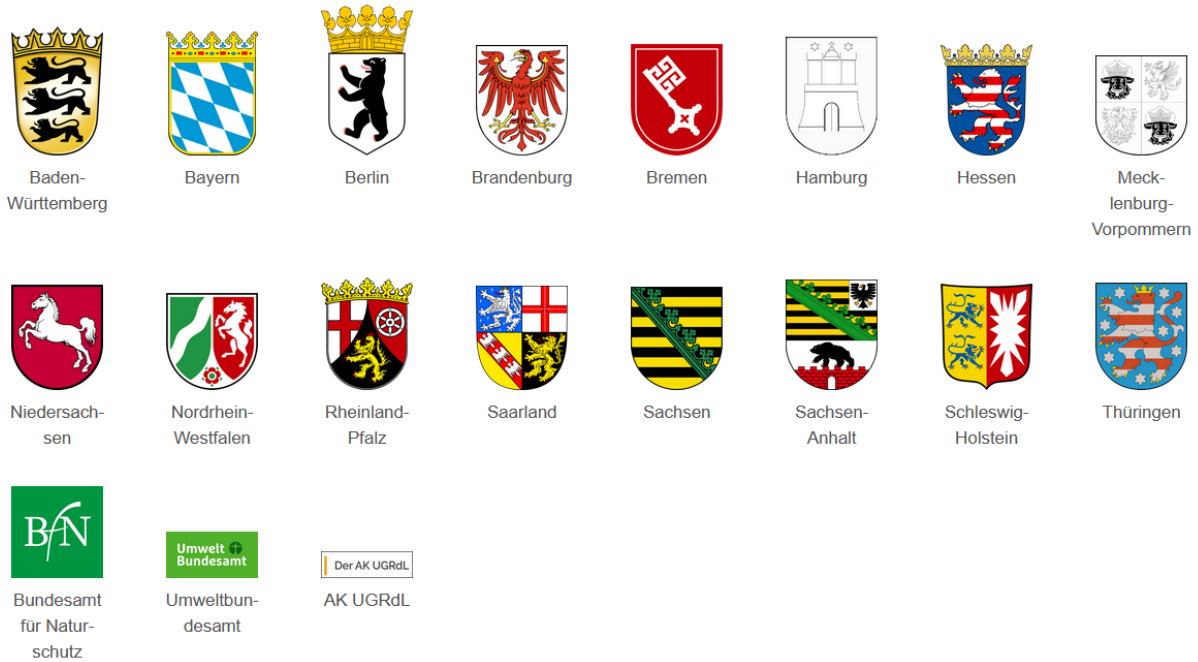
Baden-Württemberg

Bayern

Berlin

Brandenburg

Bremen

Hamburg

Hessen

Mecklenburg-Vorpommern

Niedersachsen

Nordrhein-Westfalen

Rheinland-Pfalz

Saarland

Sachsen

Sachsen-Anhalt

Schleswig-Holstein

Thüringen

BfN

Bundesamt für Naturschutz

Umwelt Bundesamt

Umweltbundesamt

Der AK UGRdL

AK UGRdL